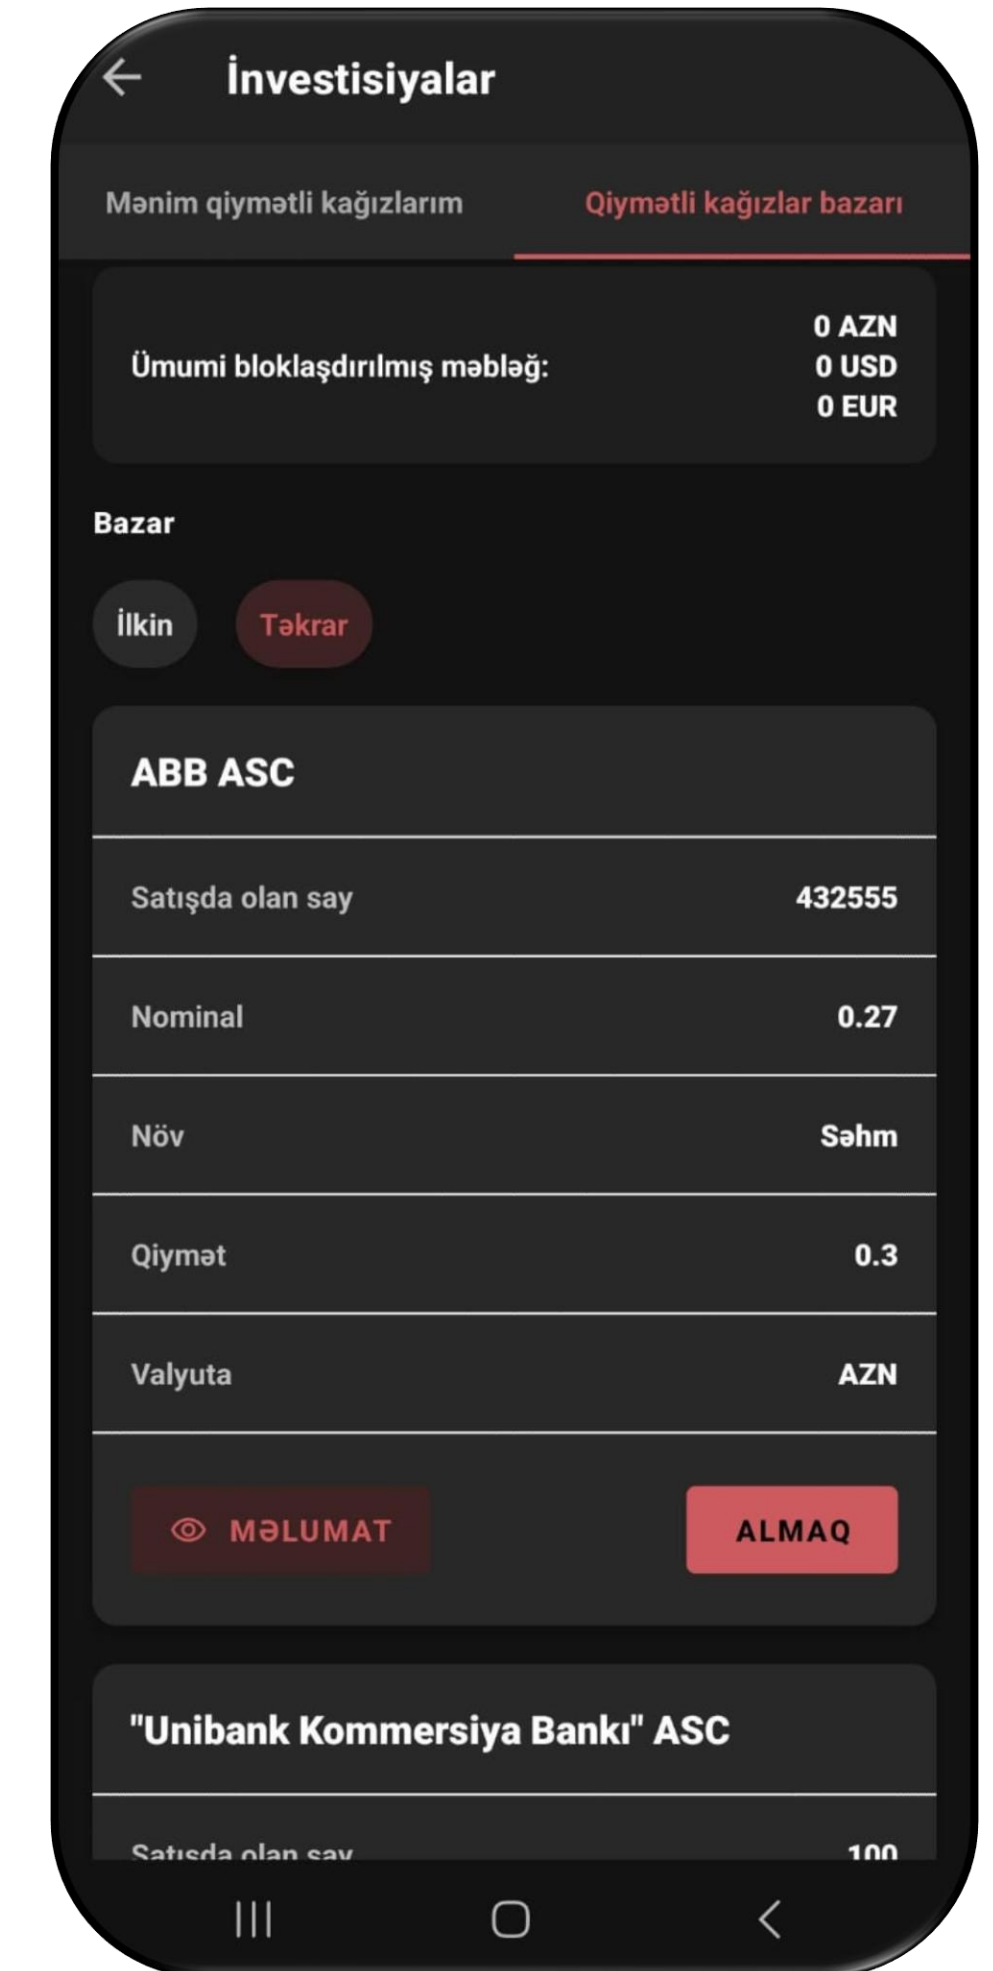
İnvestisiyalar

Mənim qiymətli kağızlarım

Qiymətli kağızlar bazarı

Ümumi bloklaşdırılmış məbləğ:

0 AZN
0 USD
0 EUR

Bazar

İlkin

Təkrar

ABB ASC

| | |
|---|---|
| Satışda olan say | 432555 |
| Nominal | 0.27 |
| Növ | Səhm |
| Qiymət | 0.3 |
| Valyuta | AZN |

MƏLUMAT

ALMAQ

"Unibank Kommersiya Bankı" ASC

Satışda olan say 100